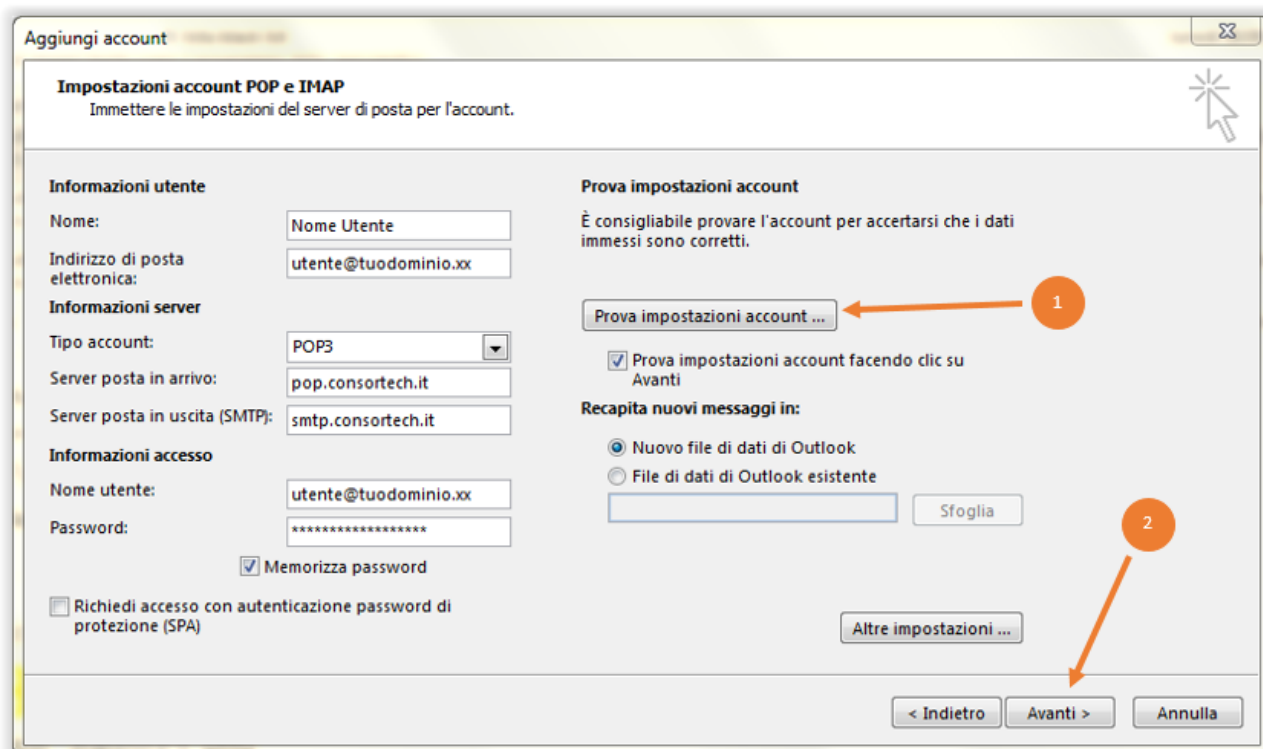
Aggiungi account

Impostazioni account POP e IMAP
Immettere le impostazioni del server di posta per l'account.

Informazioni utente

Nome: Nome Utente

Indirizzo di posta elettronica: utente@tuodominio.xx

Informazioni server

Tipo account: POP3

Server posta in arrivo: pop.consortech.it

Server posta in uscita (SMTP): smtp.consortech.it

Informazioni accesso

Nome utente: utente@tuodominio.xx

Password: ******************

Memorizza password

Richiedi accesso con autenticazione password di protezione (SPA)

Prova impostazioni account

È consigliabile provare l'account per accertarsi che i dati immessi sono corretti.

Prova impostazioni account ...

1

Prova impostazioni account facendo clic su Avanti

Recapita nuovi messaggi in:

Nuovo file di dati di Outlook

File di dati di Outlook esistente

Sfoglia

2

Altre impostazioni ...

< Indietro

Avanti >

Annulla